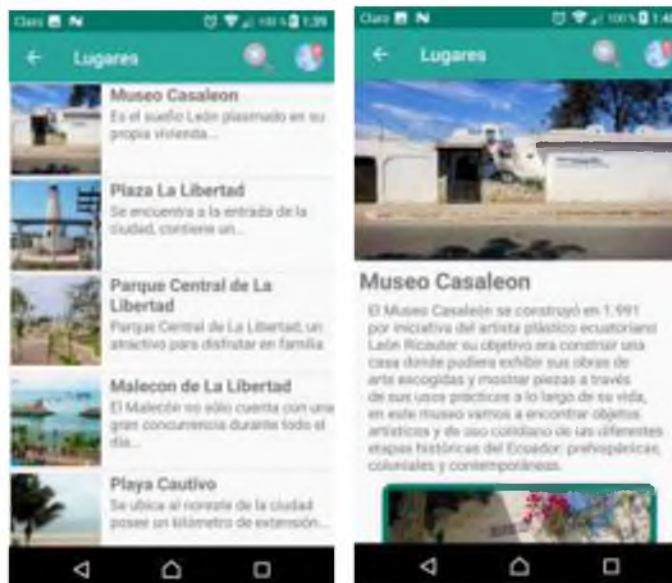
Claro 1:39

Lugares

Museo Casaleon
Es el sueño León plasmado en su propia vivienda...

Plaza La Libertad
Se encuentra a la entrada de la ciudad, contiene un...

Parque Central de La Libertad
Parque Central de La Libertad, un atractivo para disfrutar en familia

Malecon de La Libertad
El Malecón no sólo cuenta con una gran concurrencia durante todo el día...

Playa Cautivo
Se ubica al noreste de la ciudad posee un kilómetro de extensión...

Claro 1:40

Lugares

Museo Casaleon
El Museo Casaleón se construyó en 1.991 por iniciativa del artista plástico ecuatoriano León Ricauter su objetivo era construir una casa donde pudiera exhibir sus obras de arte escogidas y mostrar piezas a través de sus usos prácticos a lo largo de su vida, en este museo vamos a encontrar objetos artísticos y de uso cotidiano de las diferentes etapas históricas del Ecuador: prehispánicas, coloniales y contemporáneas.